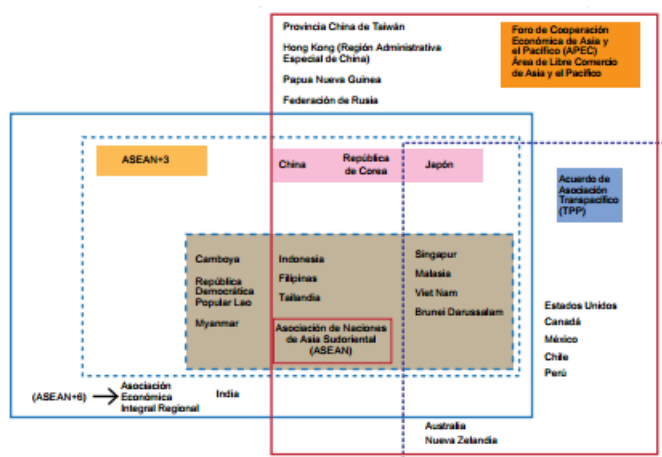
Provincia China de Taiwán
Hong Kong (Región Administrativa Especial de China)
Papua Nueva Guinea
Federación de Rusia

Foro de Cooperación Económica de Asia y el Pacífico (APEC)
Área de Libre Comercio de Asia y el Pacífico

ASEAN+3

China
República de Corea
Japón

Acuerdo de Asociación Transpacífico (TPP)

Camboya
República Democrática Popular Lao
Myanmar

Indonesia
Filipinas
Tailandia

Singapur
Malasia
Viet Nam
Brunei Darussalam

Asociación de Naciones de Asia Sudoriental (ASEAN)

Estados Unidos
Canadá
México
Chile
Perú

(ASEAN+6) → Asociación Económica Integral Regional
India

Australia
Nueva Zelandia